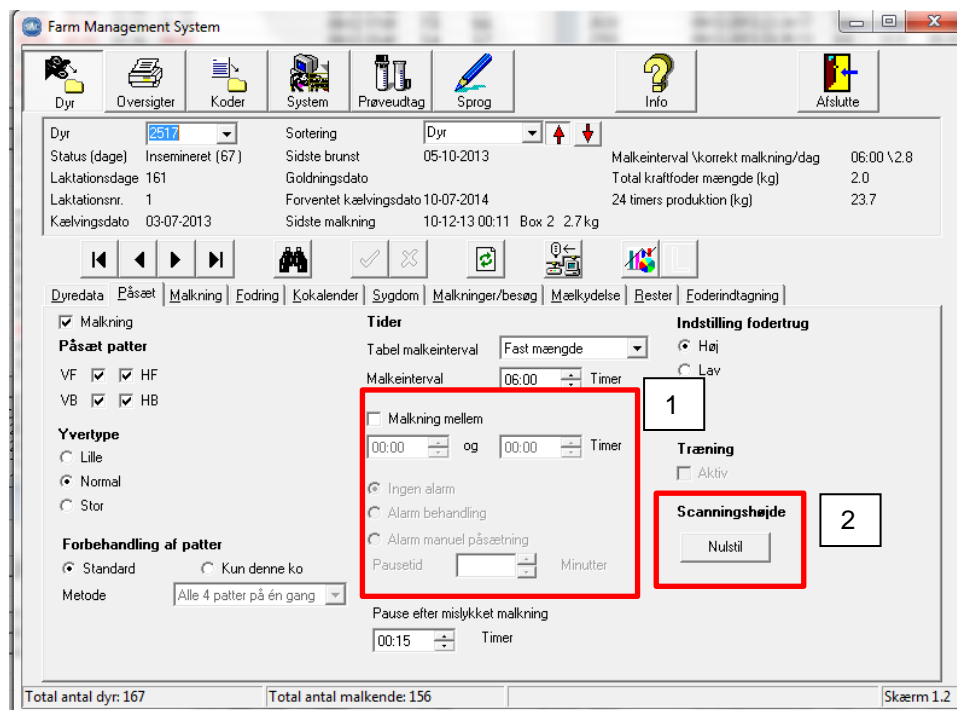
Farm Management System

Dyr
Oversigter
Koder
System
Prøveudtag
Sprog
Info
Afslutte

Dyr 2517
Sortering Dyr
Status (dage) Inseminereret (67)
Sidste brunst 05-10-2013
Malkeinterval \korrekt malkning/dag 06:00 \2.8
Laktationsdage 161
Goldningsdato
Total kraftfoder mængde (kg) 2.0
Laktationsnr. 1
Forventet kælvingsdato 10-07-2014
24 timers produktion (kg) 23.7
Kælvingsdato 03-07-2013
Sidste malkning 10-12-13 00:11 Box 2 2.7 kg

Dyredata | Påsæt | Malkning | Fodring | Kokalender | Sygdom | Malkninger/besøg | Mælkydelse | Rester | Foderindtagning

Malkning
Påsæt patter
VF HF
VB HB

Yvertype
Lille
Normal
Stor

Forbehandling af patter
Standard
Kun denne ko
Metode Alle 4 patter på én gang

Tider
Tabel malkeinterval Fast mængde
Malkeinterval 06:00 Timer

1

Malkning mellem
00:00 og 00:00 Timer
Ingen alarm
Alarm behandling
Alarm manuel påsætning
Pausetid Minutter

Pause efter mislykket malkning
00:15 Timer

Indstilling fodertrug
Høj
Lav

Træning
Aktiv

Scanningshøjde
Nulstil

2

Total antal dyr: 167
Total antal malkende: 156
Skærm 1.2